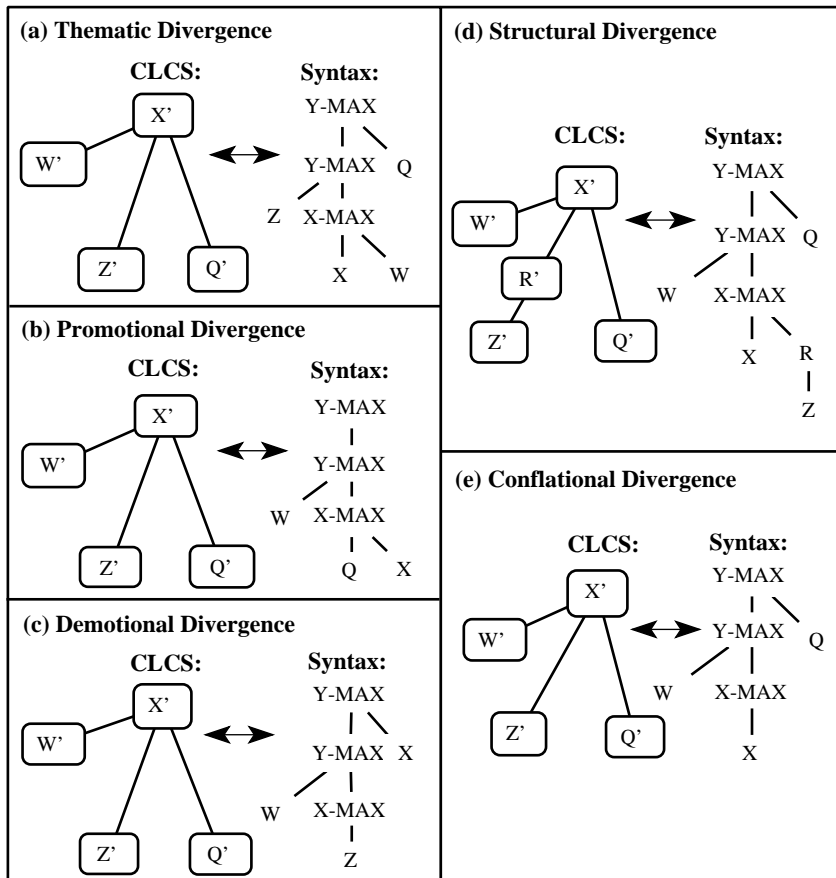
(a) Thematic Divergence

CLCS:

X'

W'

Z'

Q'

Syntax:

Y-MAX

Y-MAX

Q

Z

X-MAX

X

W

(b) Promotional Divergence

CLCS:

X'

W'

Z'

Q'

Syntax:

Y-MAX

Y-MAX

W

X-MAX

Q

X

(c) Demotional Divergence

CLCS:

X'

W'

Z'

Q'

Syntax:

Y-MAX

Y-MAX

X

W

X-MAX

Z

(d) Structural Divergence

CLCS:

X'

W'

R'

Z'

Q'

Syntax:

Y-MAX

Y-MAX

Q

W

X-MAX

X

R

Z

(e) Conflational Divergence

CLCS:

X'

W'

Z'

Q'

Syntax:

Y-MAX

Y-MAX

Q

W

X-MAX

X